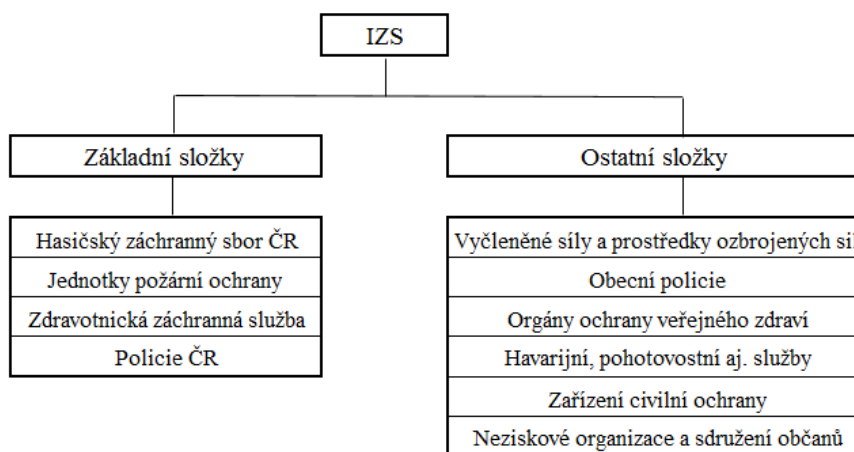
IZS

Základní složky

Hasičský záchranný sbor ČR
Jednotky požární ochrany
Zdravotnická záchranná služba
Policie ČR

Ostatní složky

Vyčleněné síly a prostředky ozbrojených si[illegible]
Obecní policie
Orgány ochrany veřejného zdraví
Havarijní, pohotovostní aj. služby
Zařízení civilní ochrany
Neziskové organizace a sdružení občanů